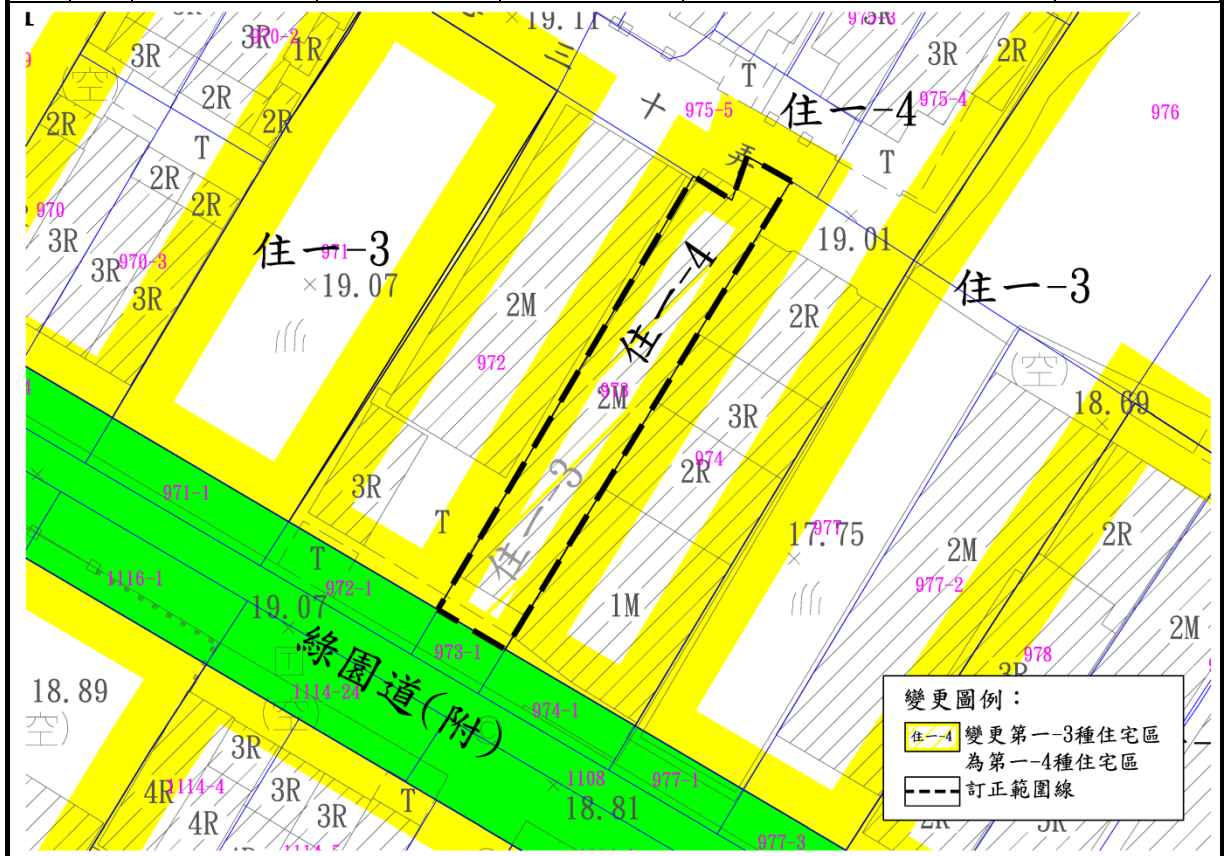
3R
970-2
1R
19.11
975-3
3R
2R
(空)
2R
2R
T
975-5
住一-4
975-4
976
T
2R
T
970
2R
3R
住一-3
971
×19.07
19.01
3R
970-3
3R
住一-3
2M
住一-4
2R
972
(空)
973
2M
18.69
3R
974
2R
3R
971-1
T
住一-3
977
17.75
2M
2R
T
1116-1
972-1
19.07
977-2
1M
2M
綠園道(附)
973-1
978
18.89
1114-24
974-1
(空)
3R
1108
977-1
4R
1114-4
3R
18.81
3R
T
4R
977-3
變更圖例：
住一-4
變更第一-3種住宅區為第一-4種住宅區
訂正範圍線